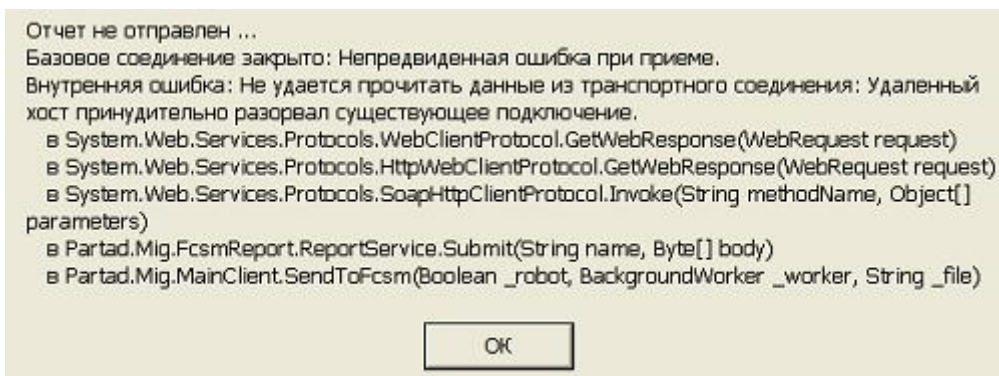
Отчет не отправлен ...
Базовое соединение закрыто: Непредвиденная ошибка при приеме.
Внутренняя ошибка: Не удается прочитать данные из транспортного соединения: Удаленный хост принудительно разорвал существующее подключение.
в System.Web.Services.Protocols.WebClientProtocol.GetWebResponse(WebRequest request)
в System.Web.Services.Protocols.HttpWebClientProtocol.GetWebResponse(WebRequest request)
в System.Web.Services.Protocols.SoapHttpClientProtocol.Invoke(String methodName, Object[] parameters)
в Partad.Mig.FcsmReport.ReportService.Submit(String name, Byte[] body)
в Partad.Mig.MainClient.SendToFcsm(Boolean _robot, BackgroundWorker _worker, String _file)

OK